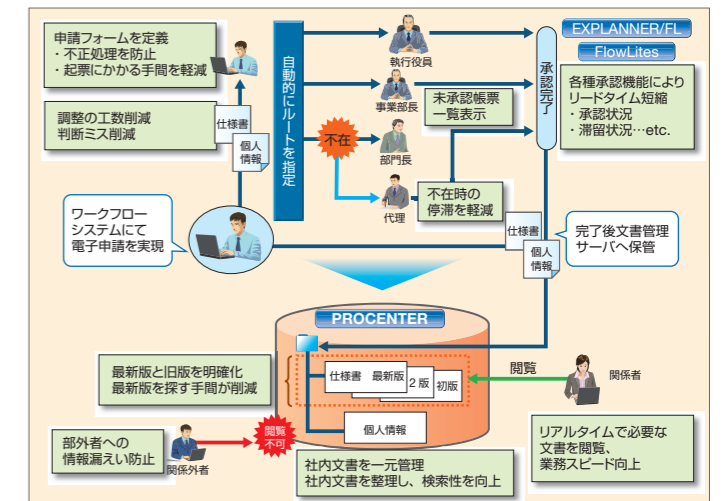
申請フォームを定義
・不正処理を防止
・起票にかかる手間を軽減

調整の工数削減
判断ミス削減

仕様書

個人情報

自動的にルートを指定

執行役員

事業部長

部門長

代理

不在

未承認帳票
一覧表示

不在時の
停滞を軽減

承認完了

EXPLANNER/FL

FlowLites

各種承認機能により
リードタイム短縮
・承認状況
・滞留状況…etc.

ワークフロー
システムにて
電子申請を実現

仕様書

個人情報

完了後文書管理
サーバへ保管

PROCENTER

最新版と旧版を明確化
最新版を探す手間が削減

仕様書

最新版

2 版

初版

閲覧

関係者

個人情報

部外者への
情報漏えい防止

関係外者

閲覧
不可

社内文書を一元管理
社内文書を整理し、検索性を向上

リアルタイムで必要な
文書を閲覧、
業務スピード向上